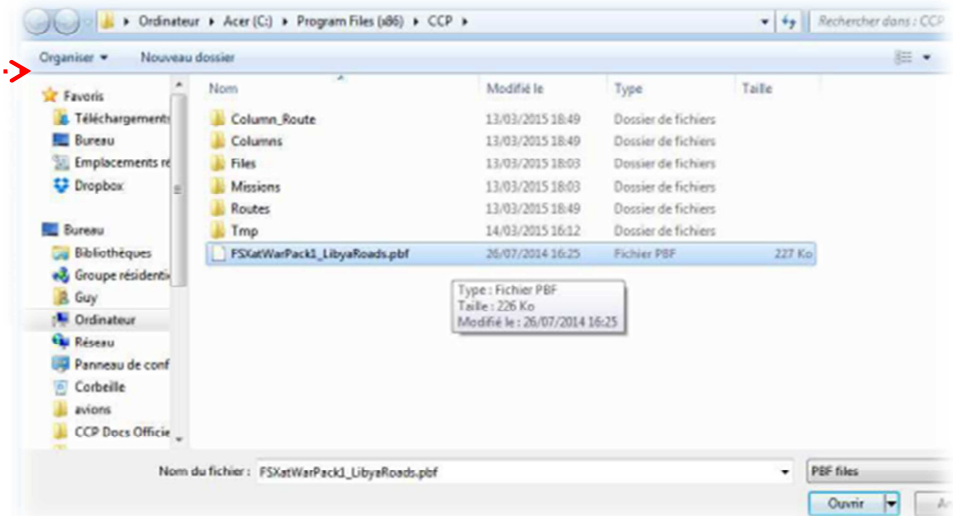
▸ Ordinateur ▸ Acer (C:) ▸ Program Files (x86) ▸ CCP ▸

Rechercher dans : CCP

Organiser ▾ Nouveau dossier

Favoris
Téléchargements
Bureau
Emplacements re
Dropbox

Bureau
Bibliothèques
Groupe résidenti
Guy
Ordinateur
Réseau
Panneau de conf
Corbeille
avions
CCP Docs Officie

| Nom | Modifié le | Type | Taille |
|---|---|---|---|
| Column_Route | 13/03/2015 18:49 | Dossier de fichiers | |
| Columns | 13/03/2015 18:49 | Dossier de fichiers | |
| Files | 13/03/2015 18:03 | Dossier de fichiers | |
| Missions | 13/03/2015 18:03 | Dossier de fichiers | |
| Routes | 13/03/2015 18:49 | Dossier de fichiers | |
| Tmp | 14/03/2015 16:12 | Dossier de fichiers | |
| FSXatWarPack1_LibyaRoads.pbf | 26/07/2014 16:25 | Fichier PBF | 227 Ko |

Type : Fichier PBF
Taille : 226 Ko
Modifié le : 26/07/2014 16:25

Nom du fichier : FSXatWarPack1_LibyaRoads.pbf

PBF files

Ouvrir

A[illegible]